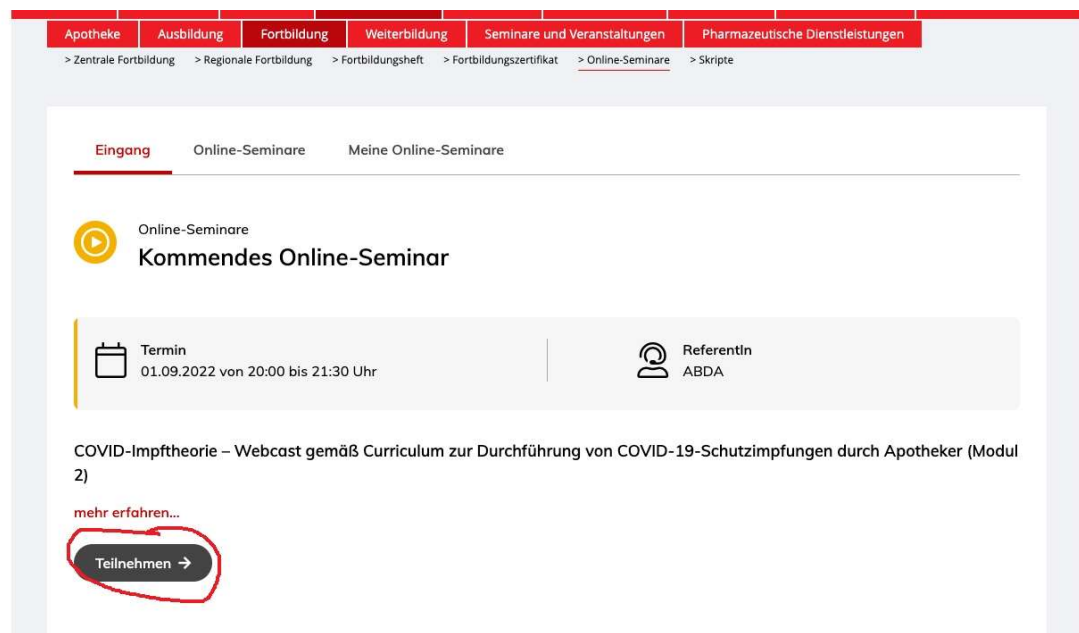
Apotheke | Ausbildung | Fortbildung | Weiterbildung | Seminare und Veranstaltungen | Pharmazeutische Dienstleistungen

> Zentrale Fortbildung > Regionale Fortbildung > Fortbildungsheft > Fortbildungszertifikat > Online-Seminare > Skripte

Eingang Online-Seminare Meine Online-Seminare

Online-Seminare
Kommendes Online-Seminar

Termin
01.09.2022 von 20:00 bis 21:30 Uhr

ReferentIn
ABDA

COVID-Impftheorie – Webcast gemäß Curriculum zur Durchführung von COVID-19-Schutzimpfungen durch Apotheker (Modul 2)

mehr erfahren...

Teilnehmen →